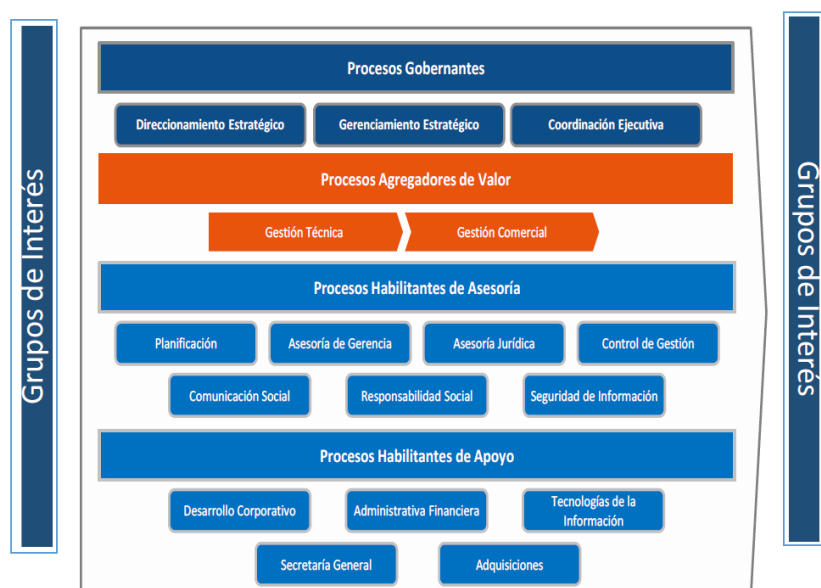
Grupos de Interés

Procesos Gobernantes

Direccionamiento Estratégico

Gerenciamiento Estratégico

Coordinación Ejecutiva

Procesos Agregadores de Valor

Gestión Técnica

Gestión Comercial

Procesos Habilitantes de Asesoría

Planificación

Asesoría de Gerencia

Asesoría Jurídica

Control de Gestión

Comunicación Social

Responsabilidad Social

Seguridad de Información

Procesos Habilitantes de Apoyo

Desarrollo Corporativo

Administrativa Financiera

Tecnologías de la Información

Secretaría General

Adquisiciones

Grupos de Interés